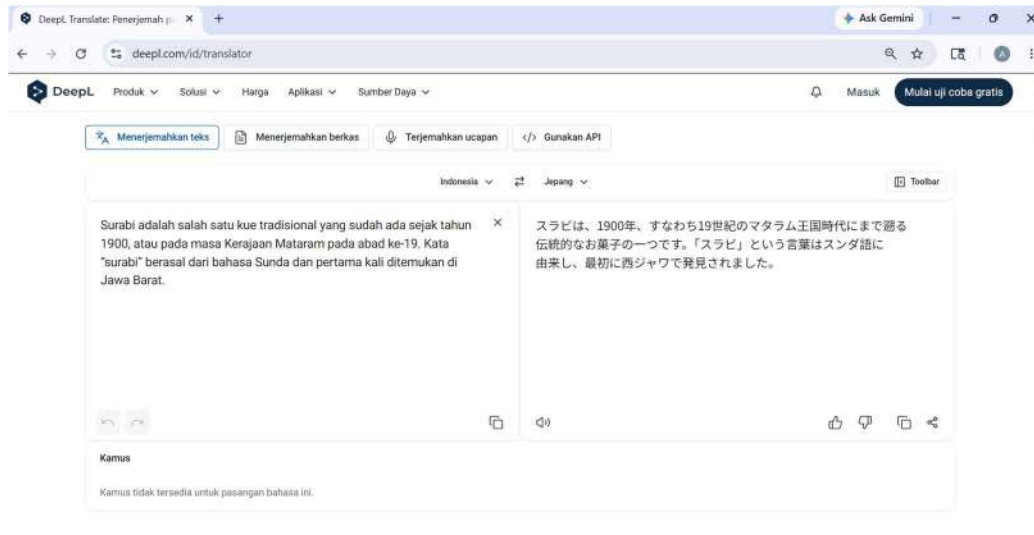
DeepL Translate: Penerjemah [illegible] ×  +

Ask Gemini

deepl.com/id/translator

DeepL  Produk  Solusi  Harga  Aplikasi  Sumber Daya

Masuk  Mulai uji coba gratis

Menerjemahkan teks  Menerjemahkan berkas  Terjemahkan ucapan  </> Gunakan API

Indonesia  Jepang

Toolbar

Surabi adalah salah satu kue tradisional yang sudah ada sejak tahun 1900, atau pada masa Kerajaan Mataram pada abad ke-19. Kata "surabi" berasal dari bahasa Sunda dan pertama kali ditemukan di Jawa Barat.

スラビは、1900年、すなわち19世紀のマタラム王国時代にまで遡る伝統的なお菓子の一つです。「スラビ」という言葉はスンダ語に由来し、最初に西ジャワで発見されました。

Kamus

Kamus tidak tersedia untuk pasangan bahasa ini.